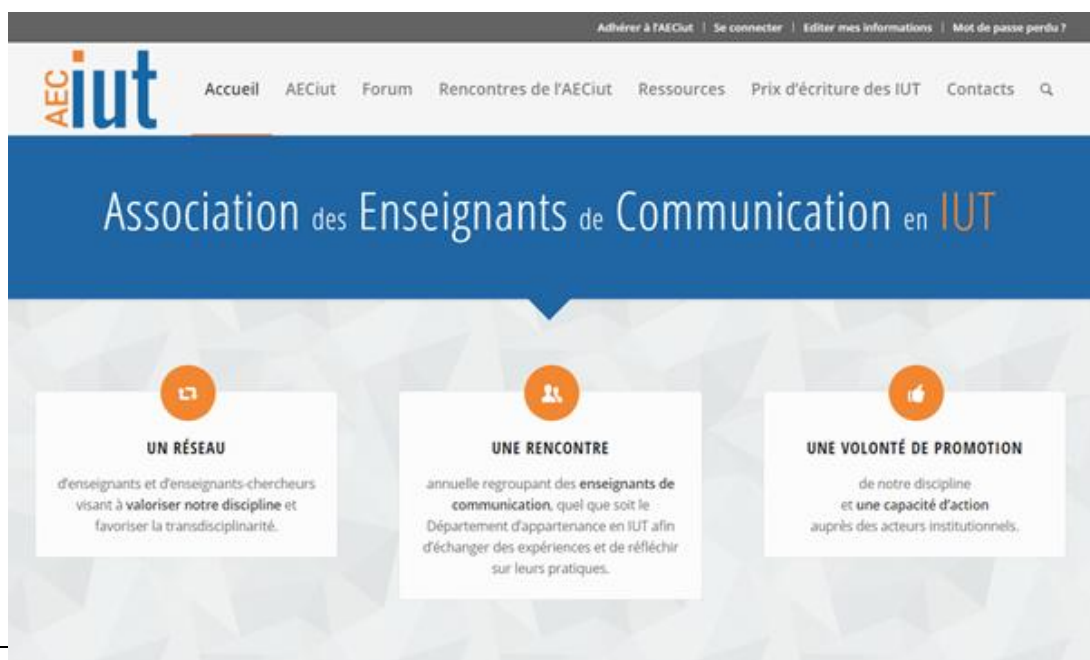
Adhérer à l'AECiut | Se connecter | Editer mes informations | Mot de passe perdu ?

AEC iut

Accueil AECiut Forum Rencontres de l'AECiut Ressources Prix d'écriture des IUT Contacts

Association des Enseignants de Communication en IUT

UN RÉSEAU

d'enseignants et d'enseignants-chercheurs visant à valoriser notre discipline et favoriser la transdisciplinarité.

UNE RENCONTRE

annuelle regroupant des enseignants de communication, quel que soit le Département d'appartenance en IUT afin d'échanger des expériences et de réfléchir sur leurs pratiques.

UNE VOLONTÉ DE PROMOTION

de notre discipline et une capacité d'action auprès des acteurs institutionnels.